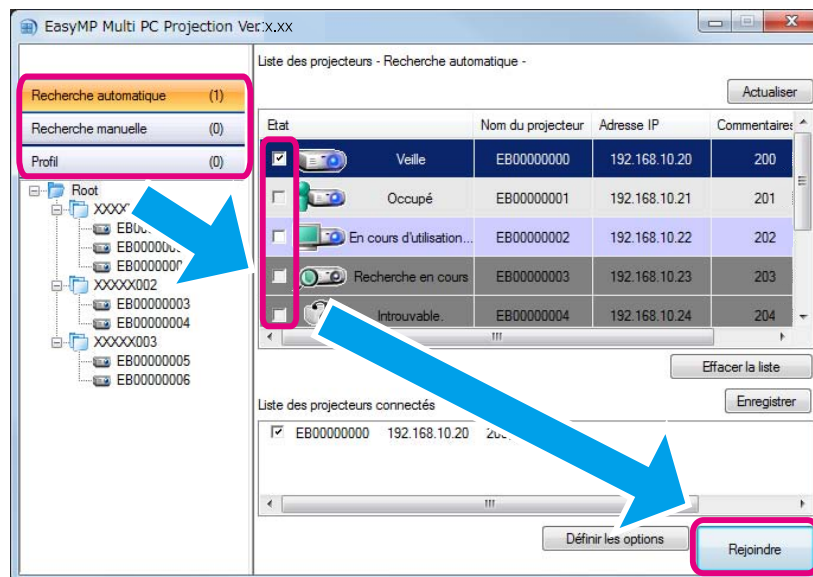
EasyMP Multi PC Projection Ver.X.XX

Recherche automatique (1)
Recherche manuelle (0)
Profil (0)

Root
XXXX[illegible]
EB0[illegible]
EB000000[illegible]
EB000000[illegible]
XXXXX002
EB00000003
EB00000004
XXXXX003
EB00000005
EB00000006

Liste des projecteurs - Recherche automatique -

Actualiser

| Etat | | Nom du projecteur | Adresse IP | Commentaires |
|---|---|---|---|---|
| ☑ | Veille | EB00000000 | 192.168.10.20 | 200 |
| ☐ | Occupé | EB00000001 | 192.168.10.21 | 201 |
| ☐ | En cours d'utilisation... | EB00000002 | 192.168.10.22 | 202 |
| ☐ | Recherche en cours | EB00000003 | 192.168.10.23 | 203 |
| ☐ | Introuvable. | EB00000004 | 192.168.10.24 | 204 |

Effacer la liste

Liste des projecteurs connectés

Enregistrer

☑ EB00000000 192.168.10.20 20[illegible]

Définir les options

Rejoindre